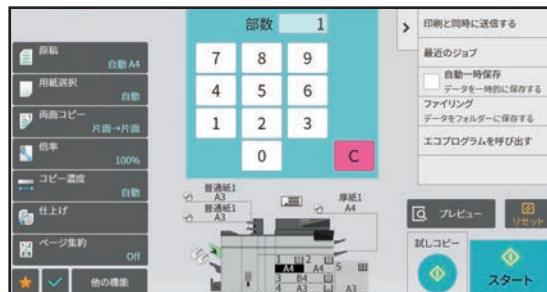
部数 1

7 8 9
4 5 6
1 2 3
0 C

原稿
自動 A4
用紙選択
自動
両面コピー
片面→片面
倍率
100%
コピー濃度
自動
仕上げ
ページ集約
Off
他の機能

普通紙1
A3
普通紙1
A3
厚紙1
A4

1 A4 2 A4 5
3 B4 A3
4 A3 A3

印刷と同時に送信する
最近のジョブ
自動一時保存
データを一時的に保存する
ファイリング
データをフォルダーに保存する
エコプログラムを呼び出す

プレビュー
リセット
試しコピー
スタート